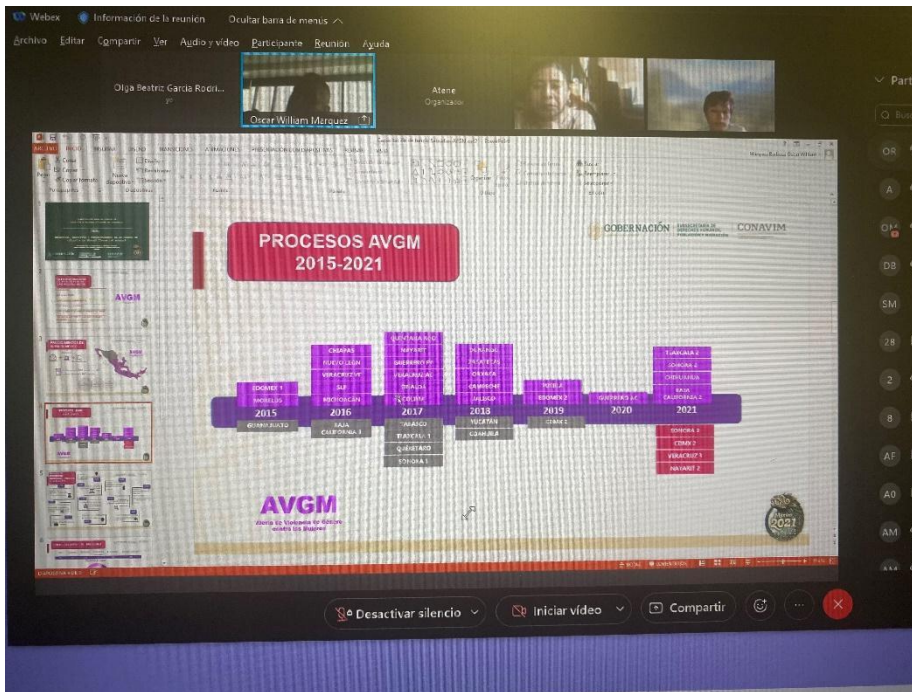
Webex Información de la reunión Ocultar barra de menús

Archivo Editar Compartir Ver Audio y vídeo Participante Reunión Ayuda

Olga Beatriz Garcia Rodri...

Oscar William Marquez

Atene
Organizador

Part

OR
A
DB
SM
2B
2
B
AF
AO
AM

PROCESOS AVGM 2015-2021

GOBERNACIÓN CONAVIM

2015
EDOMEX 1
MORELOS
GUANAJUATO

2016
CHIAPAS
NUEVO LEON
VERACRUZ
SLP
MICHOACAN
BAJA CALIFORNIA 1

2017
QUINTANA ROO
NAYARIT
GUERRERO
VERACRUZ
SINALOA
COLIMA
TABASCO
TLAXCALA 1
QUERETARO
SONORA 1

2018
ZACATECAS
OAXACA
CAMPECHE
JALISCO
YUCATAN
COAHUILA

2019
PUEBLA
EDOMEX 2
CDMX

2020
GUERRERO 2

2021
TLAXCALA 2
SONORA 2
CHIHUAHUA
BAJA CALIFORNIA 2
SONORA 2
CDMX 2
VERACRUZ 3
NAYARIT 2

AVGM
Alerta de Violencia de Género contra las Mujeres

2021

Desactivar silencio Iniciar vídeo Compartir